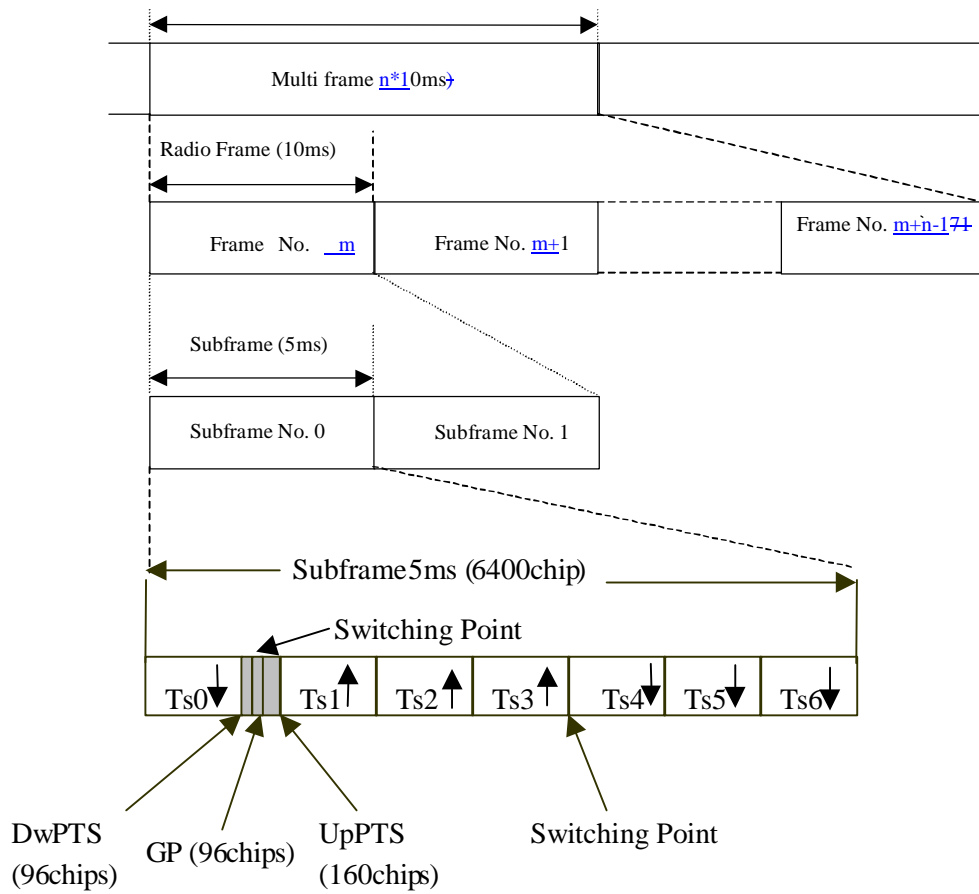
Multi frame n*10ms)

Radio Frame (10ms)

Frame No. m

Frame No. m+1

Frame No. m+n-171

Subframe (5ms)

Subframe No. 0

Subframe No. 1

Subframe5ms (6400chip)

Switching Point

Ts0

Ts1

Ts2

Ts3

Ts4

Ts5

Ts6

DwPTS (96chips)

GP (96chips)

UpPTS (160chips)

Switching Point